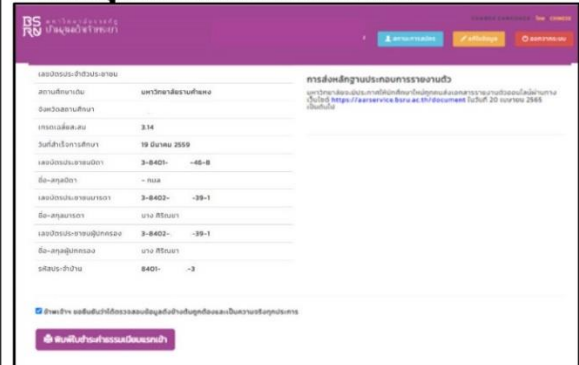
BS RU มหาวิทยาลัยราชภัฏบ้านสมเด็จเจ้าพระยา

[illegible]

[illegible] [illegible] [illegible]

เลขบัตรประจำตัวประชาชน

สถานศึกษาเดิม มหาวิทยาลัยรามคำแหง

จังหวัดสถานศึกษา

เกรดเฉลี่ยสะสม 3.14

วันที่สำเร็จการศึกษา 19 มีนาคม 2559

เลขบัตรประชาชนบิดา 3-8401- -46-8

ชื่อ-สกุลบิดา - ทอง

เลขบัตรประชาชนมารดา 3-8402- -39-1

ชื่อ-สกุลมารดา นาง ศิริณยา

เลขบัตรประชาชนผู้ปกครอง 3-8402- -39-1

ชื่อ-สกุลผู้ปกครอง นาง ศิริณยา

รหัสประจำบ้าน 8401- -3

การส่งหลักฐานประกอบการรายงานตัว

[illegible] https://aarservice.bsru.ac.th/document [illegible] 20 เมษายน 2565 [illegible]

ข้าพเจ้า ขอยืนยันว่าได้ตรวจสอบข้อมูลดังกล่าวข้างต้นถูกต้องและเป็นความจริงทุกประการ

พิมพ์ใบชำระค่าธรรมเนียมแรกเข้า